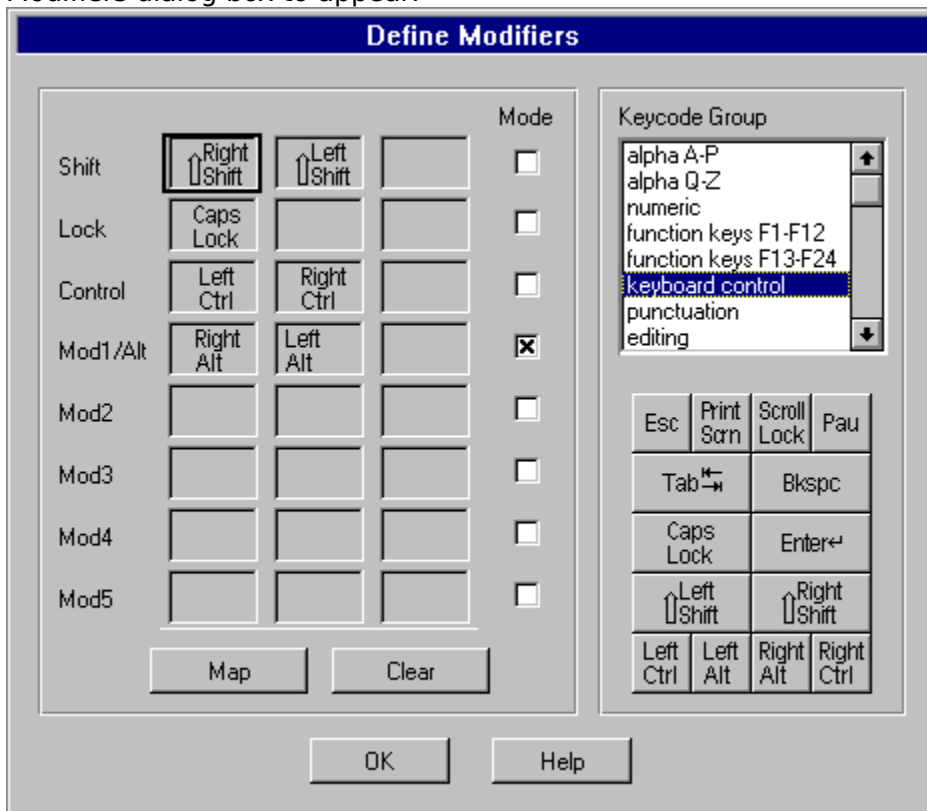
Modifiers dialog box to appear:

Define Modifiers

Mode

Shift ⇧Right Shift ⇧Left Shift ☐

Lock Caps Lock ☐

Control Left Ctrl Right Ctrl ☐

Mod1/Alt Right Alt Left Alt ☒

Mod2 ☐

Mod3 ☐

Mod4 ☐

Mod5 ☐

Map Clear

Keycode Group

alpha A-P
alpha Q-Z
numeric
function keys F1-F12
function keys F13-F24
keyboard control
punctuation
editing

Esc Print Scrn Scroll Lock Pau

Tab⭾ Bkspc

Caps Lock Enter↵

⇧Left Shift ⇧Right Shift

Left Ctrl Left Alt Right Alt Right Ctrl

OK Help